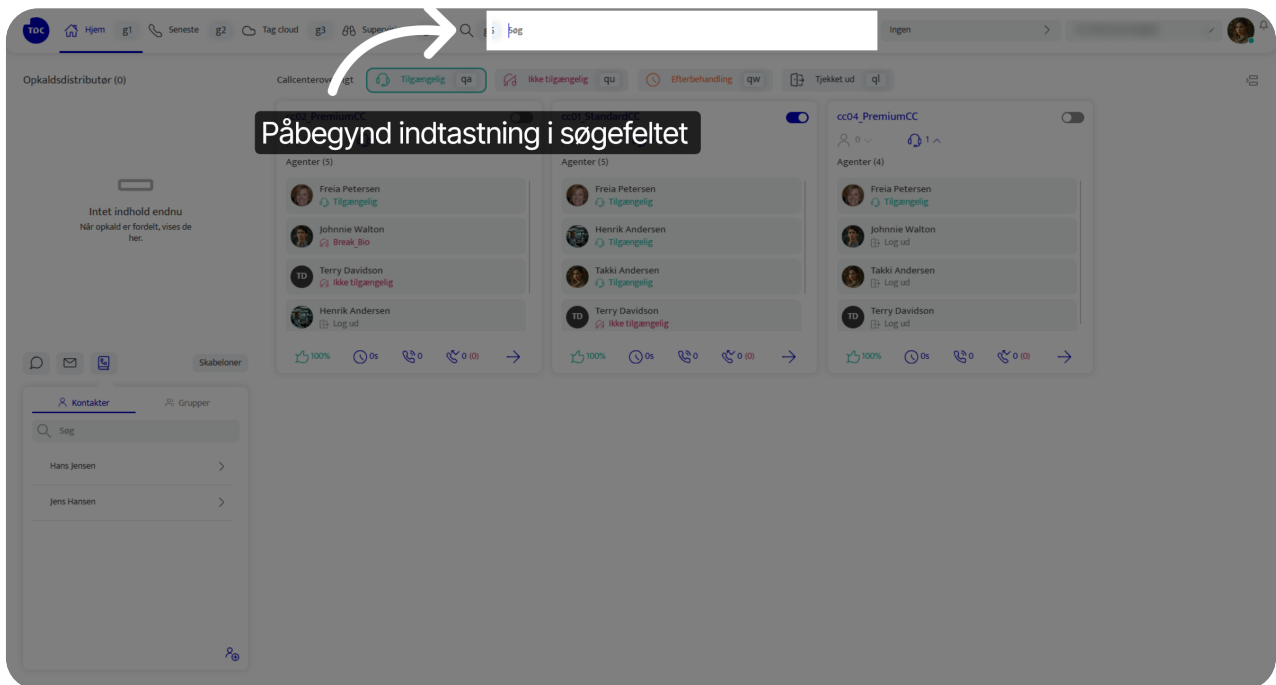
TDC Hjem g1 Seneste g2 Tag cloud g3 Superv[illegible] s Søg Ingen

Opkaldsdistributør (0)

Callcenterov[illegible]gt Tilgængelig qa Ikke tilgængelig qu Efterbehandling qw Tjekket ud ql

Påbegynd indtastning i søgefeltet

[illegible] PremiumCC
Agenter (5)
Freia Petersen
Tilgængelig
Johnnie Walton
Break_Bio
TD Terry Davidson
Ikke tilgængelig
Henrik Andersen
Log ud
100% 0s 0 0 (0)

cc01_StandardCC
Agenter (5)
Freia Petersen
Tilgængelig
Henrik Andersen
Tilgængelig
Takki Andersen
Tilgængelig
TD Terry Davidson
Ikke tilgængelig
100% 0s 0 0 (0)

cc04_PremiumCC
0 1
Agenter (4)
Freia Petersen
Tilgængelig
Johnnie Walton
Log ud
Takki Andersen
Log ud
TD Terry Davidson
Log ud
100% 0s 0 0 (0)

Intet indhold endnu
Når opkald er fordelt, vises de her.

Skabeloner

Kontakter Grupper
Søg
Hans Jensen
Jens Hansen